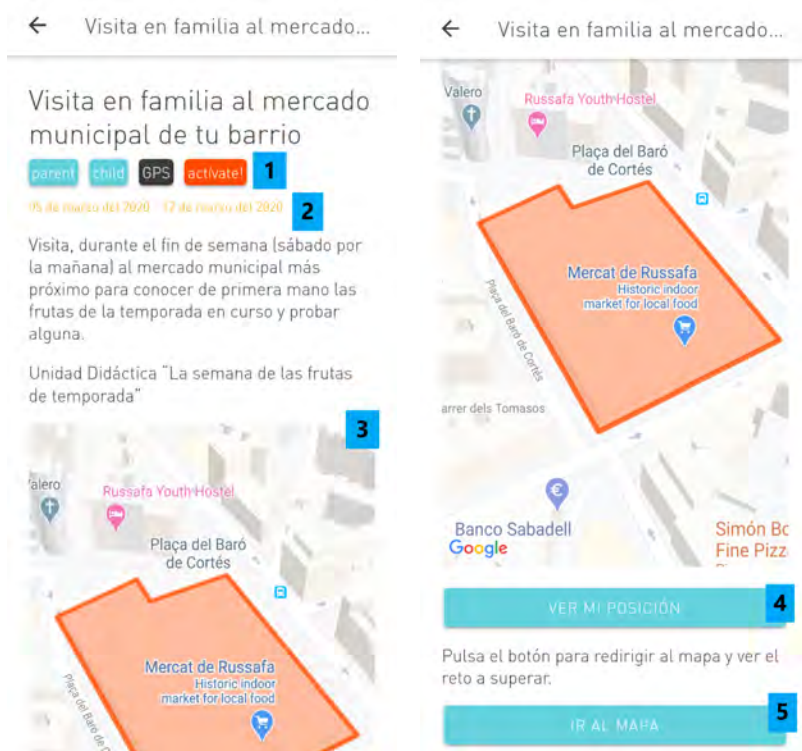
← Visita en familia al mercado...

Visita en familia al mercado municipal de tu barrio

parent child GPS activate! 1

05 de marzo del 2020 - 12 de marzo del 2020 2

Visita, durante el fin de semana (sábado por la mañana) al mercado municipal más próximo para conocer de primera mano las frutas de la temporada en curso y probar alguna.

Unidad Didáctica "La semana de las frutas de temporada"

3

Valero
Russafa Youth Hostel
Plaça del Baró de Cortés
Mercat de Russafa
Historic indoor market for local food
Plaça del Baró de C

← Visita en familia al mercado...

Valero
Russafa Youth Hostel
Plaça del Baró de Cortés
Mercat de Russafa
Historic indoor market for local food
Plaça del Baró de Cortés
arrer dels Tomasos
Banco Sabadell
Simón Bo
Fine Pizz
Google

VER MI POSICIÓN 4

Pulsa el botón para redirigir al mapa y ver el reto a superar.

IR AL MAPA 5